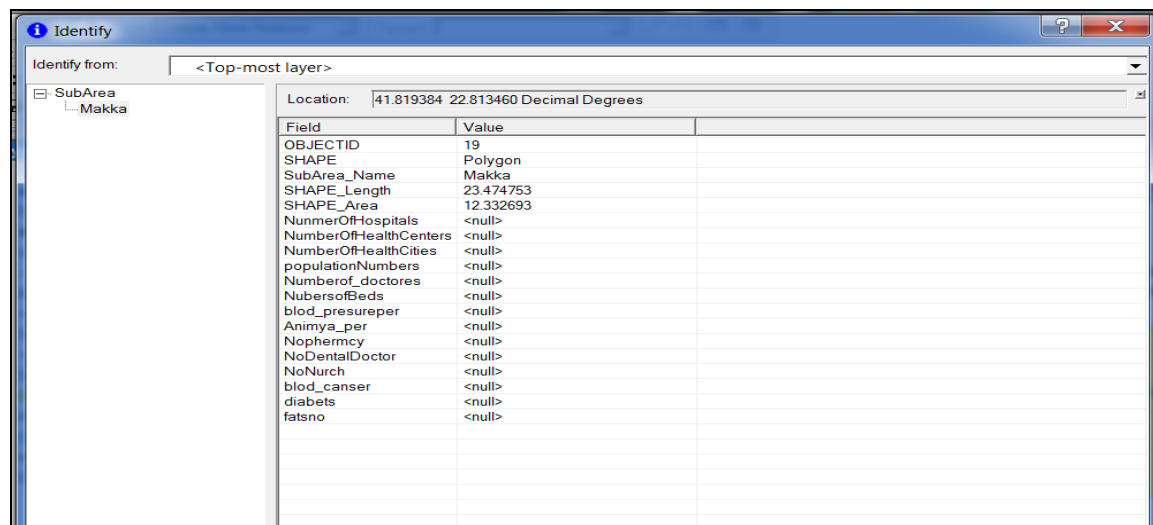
Identify

Identify from: <Top-most layer>

SubArea
Makka

Location: 41.819384 22.813460 Decimal Degrees

| Field | Value |
|---|---|
| OBJECTID | 19 |
| SHAPE | Polygon |
| SubArea_Name | Makka |
| SHAPE_Length | 23.474753 |
| SHAPE_Area | 12.332693 |
| NunmerOfHospitals | <null> |
| NumberOfHealthCenters | <null> |
| NumberOfHealthCities | <null> |
| populationNumbers | <null> |
| Numberof_doctores | <null> |
| NubersofBeds | <null> |
| blod_presureper | <null> |
| Animya_per | <null> |
| Nophermcy | <null> |
| NoDentalDoctor | <null> |
| NoNurch | <null> |
| blod_canser | <null> |
| diabets | <null> |
| fatsno | <null> |